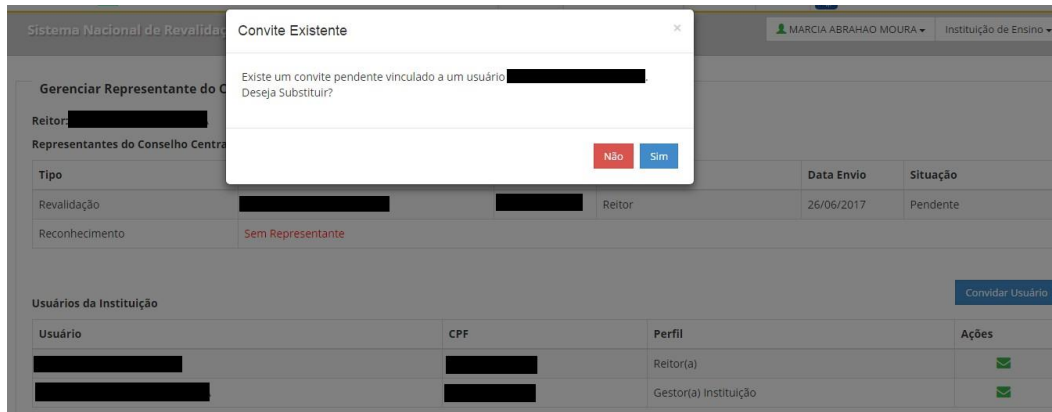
Sistema Nacional de Revalidaç

MARCIA ABRAHAO MOURA ▾ Instituição de Ensino ▾

Convite Existente

×

Existe um convite pendente vinculado a um usuário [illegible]. Deseja Substituir?

Não Sim

Gerenciar Representante do C

Reitor: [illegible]

Representantes do Conselho Centra

| Tipo | | | | Data Envio | Situação |
|---|---|---|---|---|---|
| Revalidação | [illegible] | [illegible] | Reitor | 26/06/2017 | Pendente |
| Reconhecimento | Sem Representante | | | | |

Convidar Usuário

Usuários da Instituição

| Usuário | CPF | Perfil | Ações |
|---|---|---|---|
| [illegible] | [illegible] | Reitor(a) | |
| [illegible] | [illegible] | Gestor(a) Instituição | |